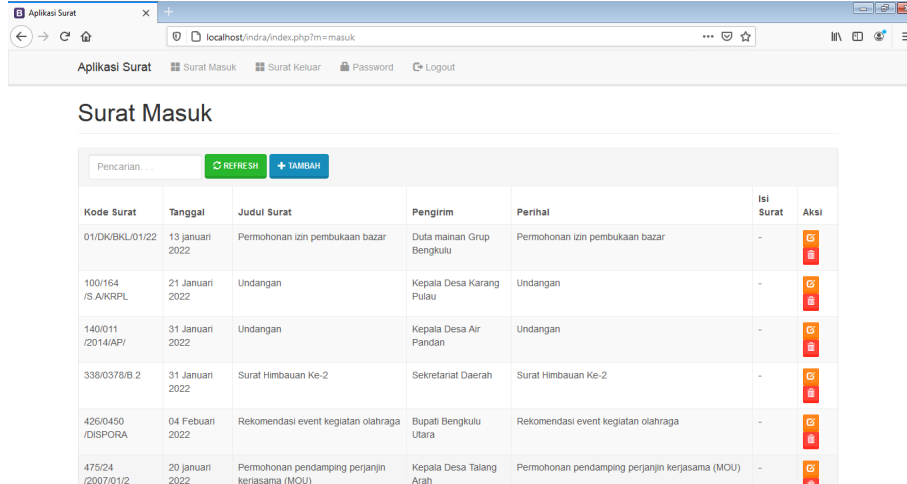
Aplikasi Surat

localhost/indra/index.php?m=masuk

Aplikasi Surat Surat Masuk Surat Keluar Password Logout

Surat Masuk

Pencarian. . .

REFRESH

TAMBAH

| Kode Surat | Tanggal | Judul Surat | Pengirim | Perihal | Isi Surat | Aksi |
|---|---|---|---|---|---|---|
| 01/DK/BKL/01/22 | 13 januari 2022 | Permohonan izin pembukaan bazar | Duta mainan Grup Bengkulu | Permohonan izin pembukaan bazar | - | |
| 100/164 /S.A/KRPL | 21 Januari 2022 | Undangan | Kepala Desa Karang Pulau | Undangan | - | |
| 140/011 /2014/AP/ | 31 Januari 2022 | Undangan | Kepala Desa Air Pandan | Undangan | - | |
| 338/0378/B.2 | 31 Januari 2022 | Surat Himbauan Ke-2 | Sekretariat Daerah | Surat Himbauan Ke-2 | - | |
| 426/0450 /DISPORA | 04 Febuari 2022 | Rekomendasi event kegiatan olahraga | Bupati Bengkulu Utara | Rekomendasi event kegiatan olahraga | - | |
| 475/24 /2007/01/2 | 20 januari 2022 | Permohonan pendamping perjanjin kerjasama (MOU) | Kepala Desa Talang Arah | Permohonan pendamping perjanjin kerjasama (MOU) | - | |